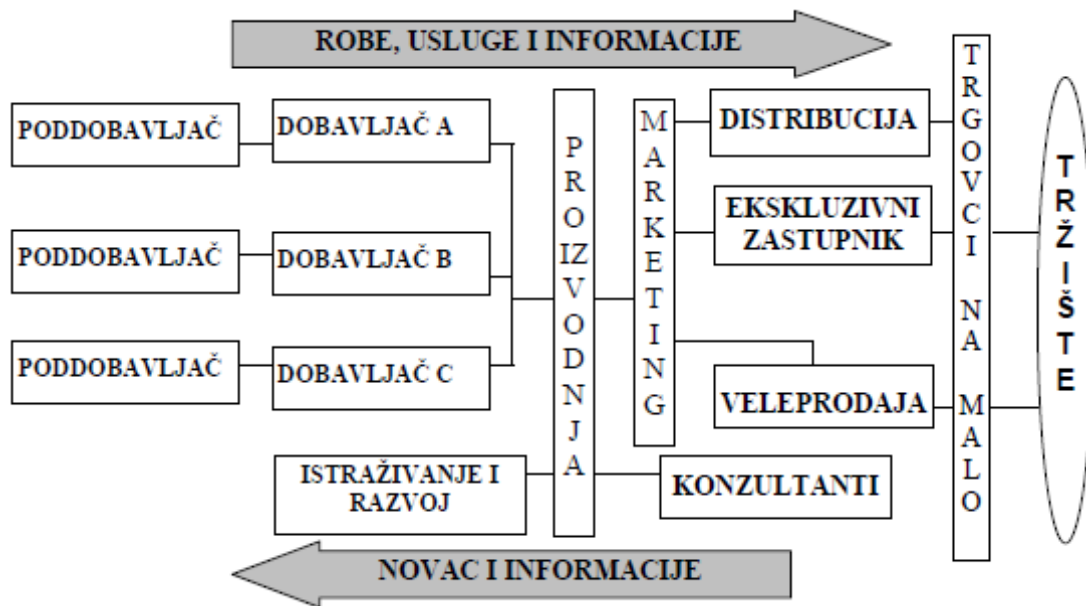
ROBE, USLUGE I INFORMACIJE

PODDOBAVLJAČ

DOBAVLJAČ A

PODDOBAVLJAČ

DOBAVLJAČ B

PODDOBAVLJAČ

DOBAVLJAČ C

PROIZVODNJA

MARKETING

DISTRIBUCIJA

EKSKLUZIVNI ZASTUPNIK

VELEPRODAJA

TRGOVCI NA MALO

TRŽIŠTE

ISTRAŽIVANJE I RAZVOJ

KONZULTANTI

NOVAC I INFORMACIJE